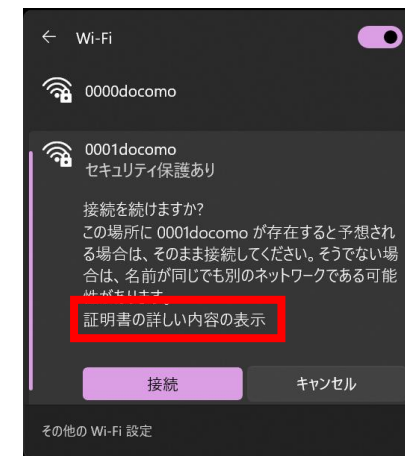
← Wi-Fi

0000docomo

0001docomo
セキュリティ保護あり

接続を続けますか?
この場所に 0001docomo が存在すると予想される場合は、そのまま接続してください。そうでない場合は、名前が同じでも別のネットワークである可能性があります。

証明書の詳しい内容の表示

接続

キャンセル

その他の Wi-Fi 設定